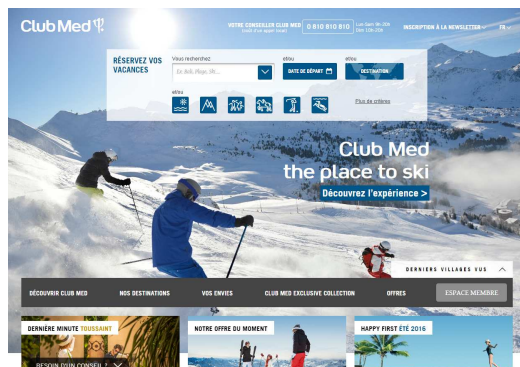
Club Med

VOTRE CONSEILLER CLUB MED 0 810 810 810 (coût d'un appel local) Lun-Sam 9h-20h Dim 10h-20h

INSCRIPTION À LA NEWSLETTER

FR

RÉSERVEZ VOS VACANCES

Vous recherchez
Ex: Bali, Plage, Ski...

et/ou
DATE DE DÉPART

et/ou
DESTINATION

et/ou

Plus de critères

Club Med
the place to ski

Découvrez l'expérience >

DERNIERS VILLAGES VUS

DÉCOUVRIR CLUB MED
NOS DESTINATIONS
VOS ENVIES
CLUB MED EXCLUSIVE COLLECTION
OFFRES
ESPACE MEMBRE

DERNIÈRE MINUTE TOUSSAINT

BESOIN D'UN CONSEIL ?

NOTRE OFFRE DU MOMENT

HAPPY FIRST ÉTÉ 2016